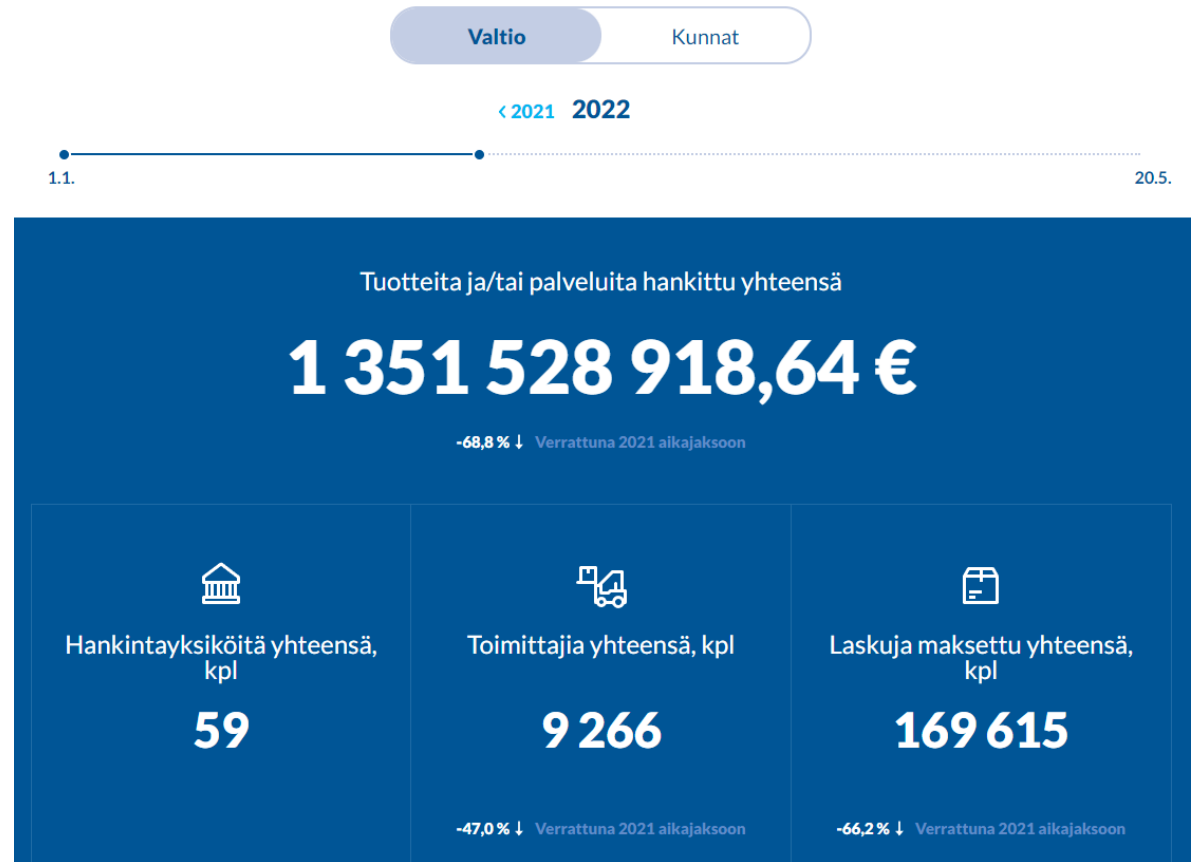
Valtio
Kunnat

‹ 2021 2022

1.1.
20.5.

Tuotteita ja/tai palveluita hankittu yhteensä

1 351 528 918,64 €

-68,8 % ↓ Verrattuna 2021 aikajaksoon

Hankintayksiköitä yhteensä, kpl

59

Toimittajia yhteensä, kpl

9 266

-47,0 % ↓ Verrattuna 2021 aikajaksoon

Laskuja maksettu yhteensä, kpl

169 615

-66,2 % ↓ Verrattuna 2021 aikajaksoon